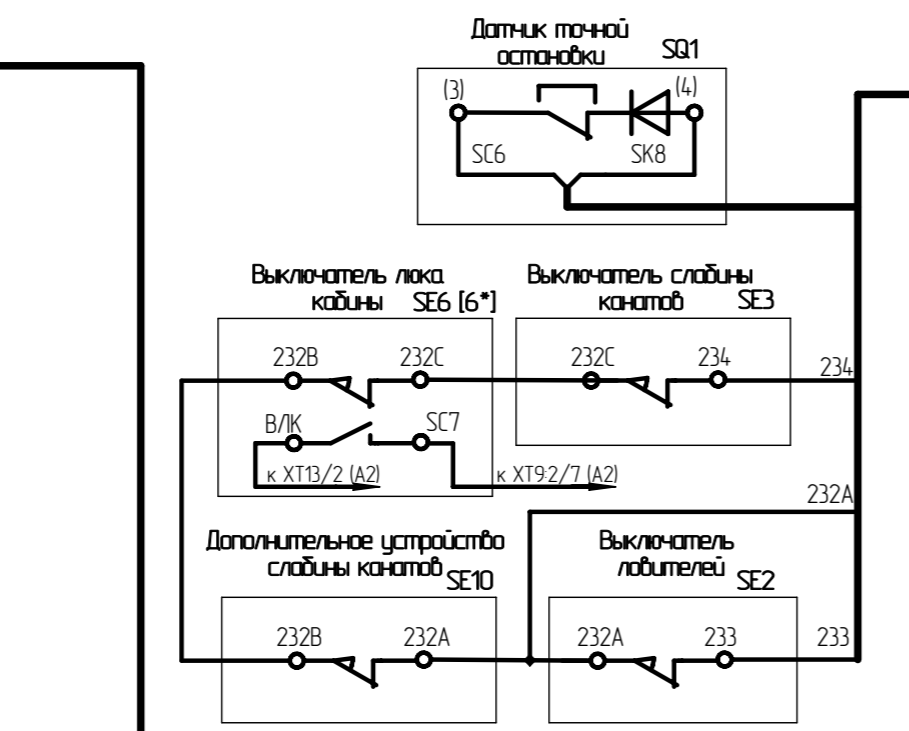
Датчик точной остановки SQ1

(3)
(4)
SC6
SK8

Выключатель люка кабины SE6 [6*]

232B
232C
B/IK
SC7
к XT13/2 (A2)
к XT9:2/7 (A2)

Выключатель слабины канатов SE3

232C
234
234

232A

Дополнительное устройство слабины канатов SE10

232B
232A

Выключатель ловителей SE2

232A
233
233